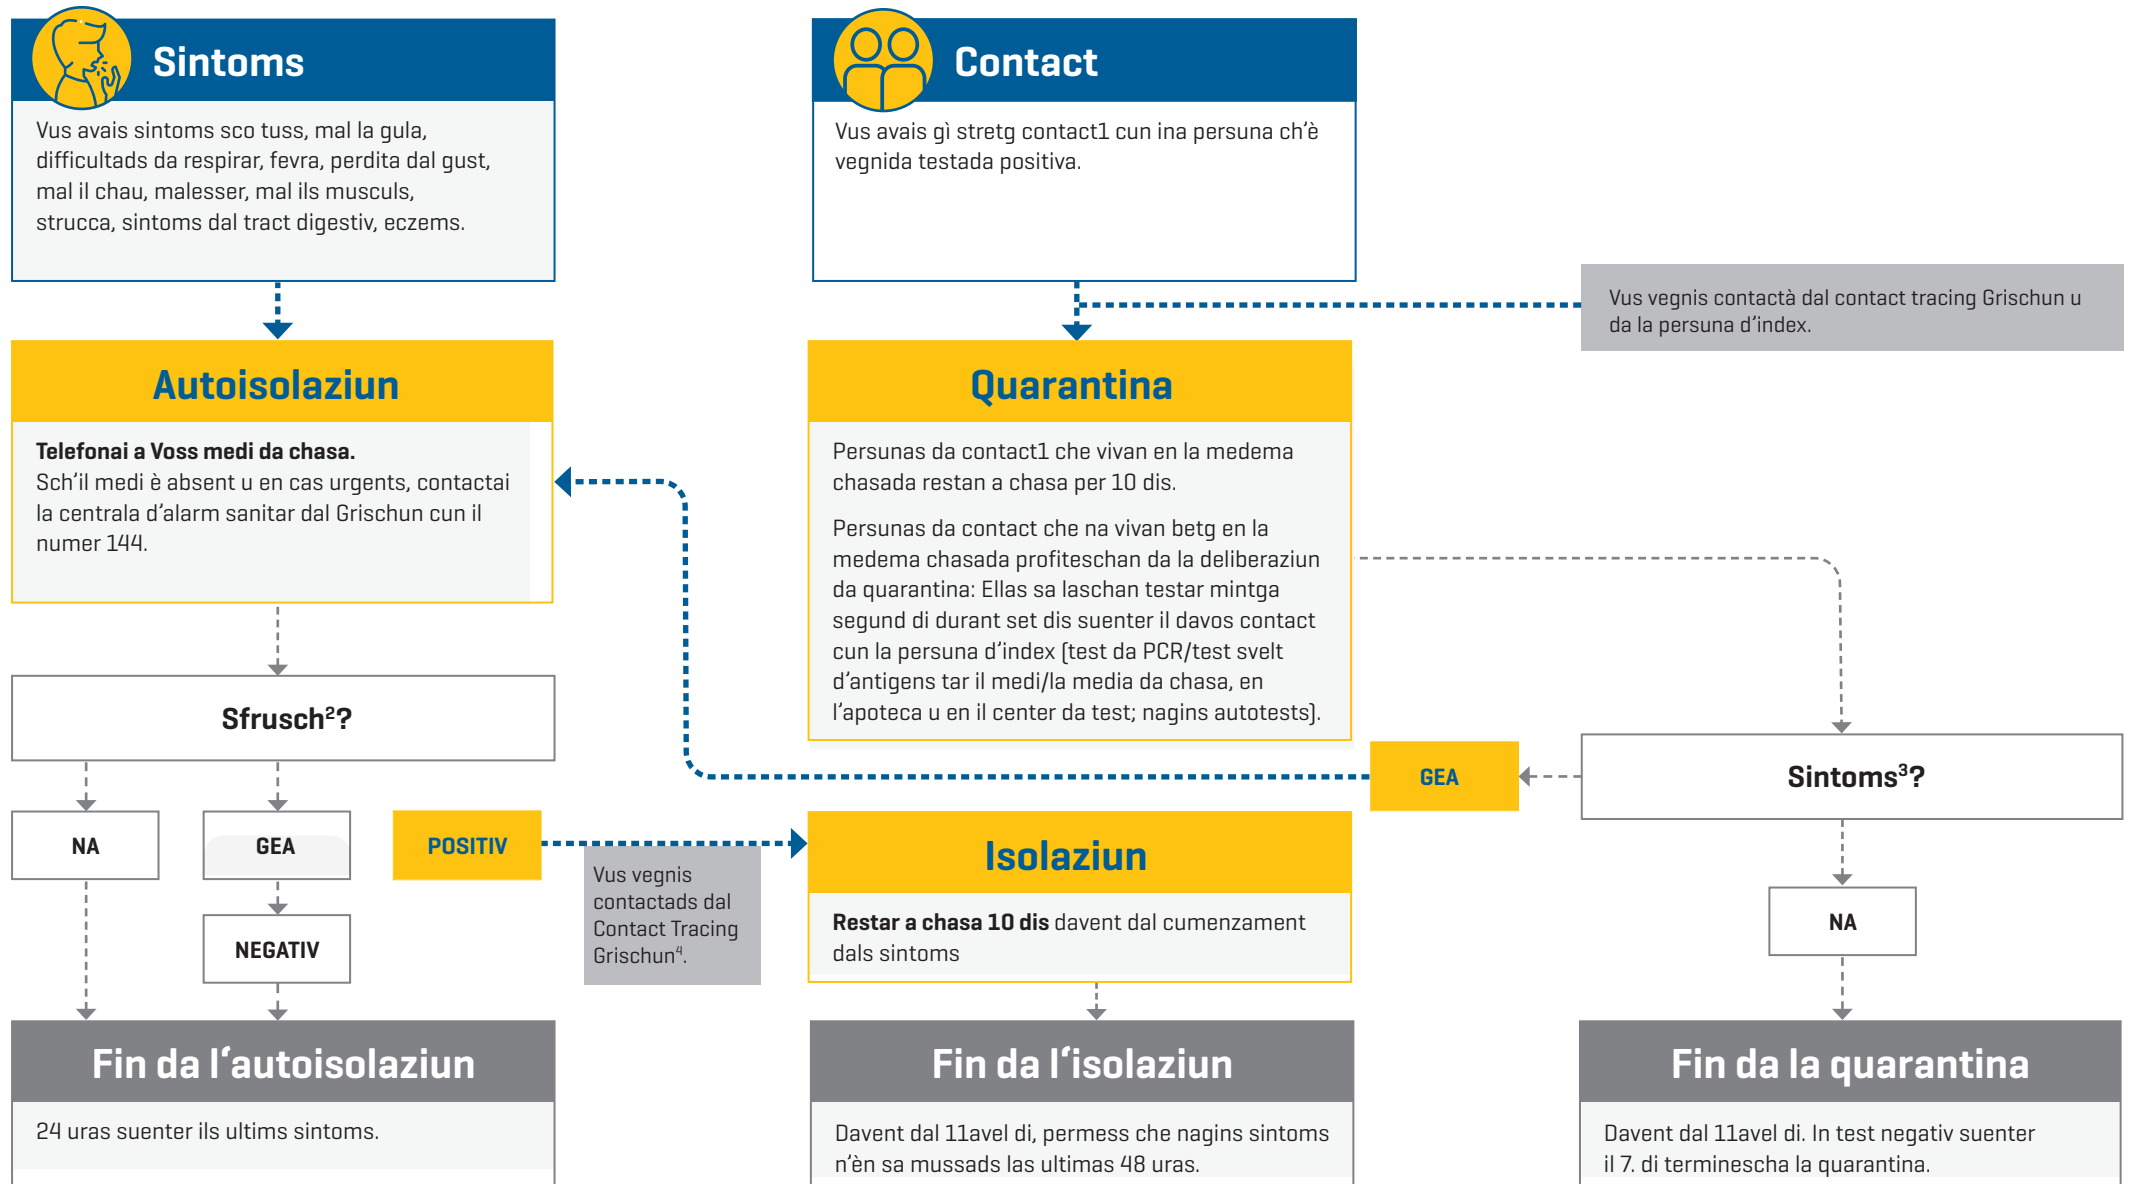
Sintoms

Vus avais sintoms sco tuss, mal la gula, difficultads da respirar, fevra, perdita dal gust, mal il chau, malesser, mal ils musculs, strucca, sintoms dal tract digestiv, eczems.

Contact

Vus avais gì stretg contact1 cun ina persuna ch'è vegnida testada positiva.

Vus vegnis contactà dal contact tracing Grischun u da la persuna d'index.

Autoisolaziun

**Telefonai a Voss medi da chasa.**
Sch'il medi è absent u en cas urgents, contactai la centrala d'alarm sanitar dal Grischun cun il numer 144.

Quarantina

Persunas da contact1 che vivan en la medema chasada restan a chasa per 10 dis.

Persunas da contact che na vivan betg en la medema chasada profiteschan da la deliberaziun da quarantina: Ellas sa laschan testar mintga segund di durant set dis suenter il davos contact cun la persuna d'index (test da PCR/test svelt d'antigens tar il medi/la media da chasa, en l'apoteca u en il center da test; nagins autotests).

Sfrusch$^2$?

NA

GEA

POSITIV

NEGATIV

Vus vegnis contactads dal Contact Tracing Grischun$^4$.

GEA

Sintoms$^3$?

Isolaziun

**Restar a chasa 10 dis** davent dal cumenzament dals sintoms

NA

Fin da l'autoisolaziun

24 uras suenter ils ultims sintoms.

Fin da l'isolaziun

Davent dal 11avel di, permess che nagins sintoms n'èn sa mussads las ultimas 48 uras.

Fin da la quarantina

Davent dal 11avel di. In test negativ suenter il 7. di terminescha la quarantina.